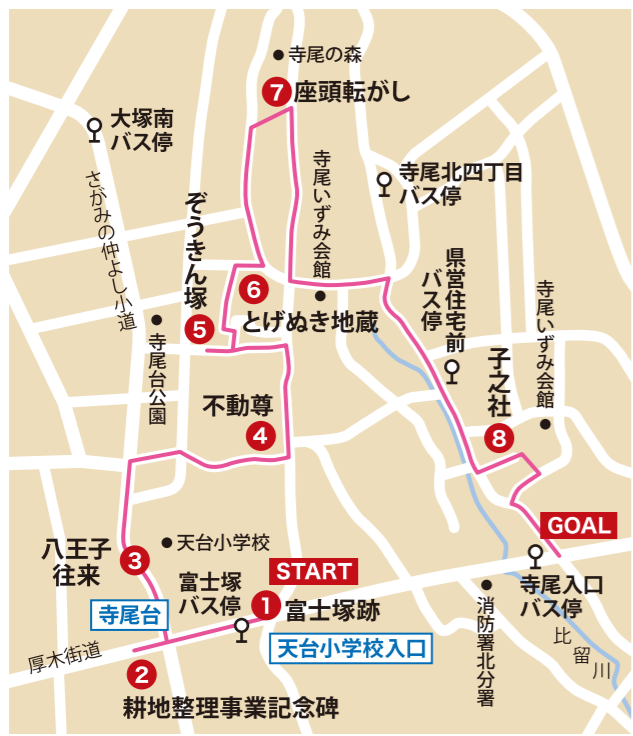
寺尾の森
7 座頭転がし
大塚南
バス停
寺尾いずみ会館
寺尾北四丁目
バス停
さがみの仲よし小道
ぞうきん塚
6
5
とげぬき地蔵
県営住宅前
バス停
寺尾いずみ会館
寺尾台公園
子之社
不動尊
4
8
GOAL
八王子
往来
3
天台小学校
START
寺尾入口
バス停
富士塚
バス停
1 富士塚跡
寺尾台
天台小学校入口
消防署北分署
比留川
厚木街道
2
耕地整理事業記念碑